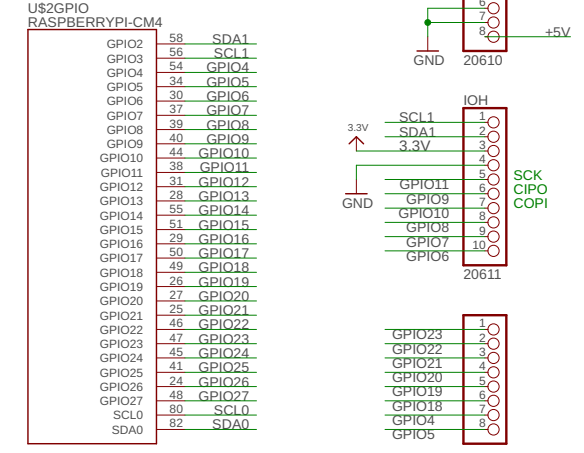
U$2GPIO
RASPBERRYPI-CM4

GPIO2 58 SDA1
GPIO3 56 SCL1
GPIO4 54 GPIO4
GPIO5 34 GPIO5
GPIO6 30 GPIO6
GPIO7 37 GPIO7
GPIO8 39 GPIO8
GPIO9 40 GPIO9
GPIO10 44 GPIO10
GPIO11 38 GPIO11
GPIO12 31 GPIO12
GPIO13 28 GPIO13
GPIO14 55 GPIO14
GPIO15 51 GPIO15
GPIO16 29 GPIO16
GPIO17 50 GPIO17
GPIO18 49 GPIO18
GPIO19 26 GPIO19
GPIO20 27 GPIO20
GPIO21 25 GPIO21
GPIO22 46 GPIO22
GPIO23 47 GPIO23
GPIO24 45 GPIO24
GPIO25 41 GPIO25
GPIO26 24 GPIO26
GPIO27 48 GPIO27
SCL0 80 SCL0
SDA0 82 SDA0

6
7
8
GND 20610 +5V

IOH
SCL1 1
3.3V SDA1 2
3.3V 3
4
GND 5 SCK
GPIO11 6 CIPO
GPIO9 7 COPI
GPIO10 8
GPIO8 9
GPIO7 10
GPIO6
20611

GPIO23 1
GPIO22 2
GPIO21 3
GPIO20 4
GPIO19 5
GPIO18 6
GPIO4 7
GPIO5 8